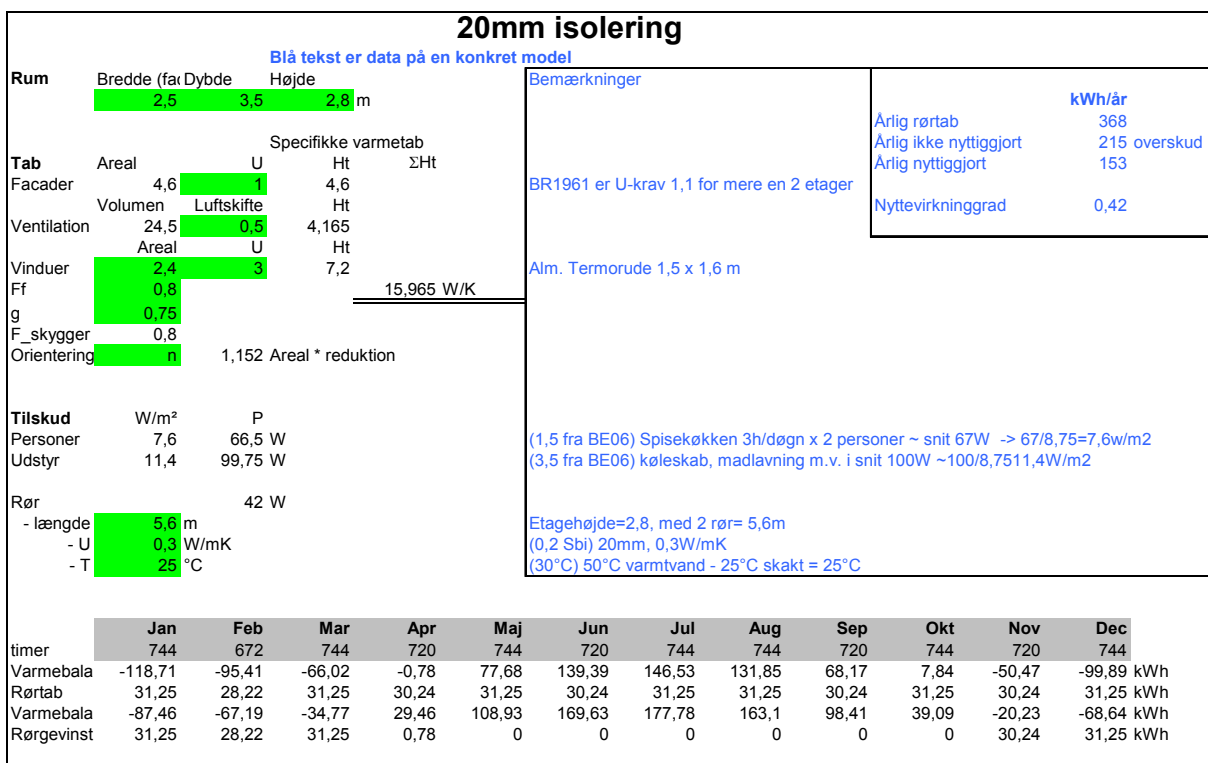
20mm isolering

Blå tekst er data på en konkret model

Rum | Bredde (fa | Dybde | Højde
2,5 | 3,5 | 2,8 m

Specifikke varmetab

| Tab | Areal | U | Ht | ΣHt |
|---|---|---|---|---|
| Facader | 4,6 | 1 | 4,6 | |
| | Volumen | Luftskifte | Ht | |
| Ventilation | 24,5 | 0,5 | 4,165 | |
| | Areal | U | Ht | |
| Vinduer | 2,4 | 3 | 7,2 | |
| Ff | 0,8 | | | 15,965 W/K |
| g | 0,75 | | | |
| F_skygger | 0,8 | | | |
| Orientering | n | 1,152 Areal * reduktion | | |

| Tilskud | W/m² | P |
|---|---|---|
| Personer | 7,6 | 66,5 W |
| Udstyr | 11,4 | 99,75 W |

Rør 42 W
- længde 5,6 m
- U 0,3 W/mK
- T 25 °C

Bemærkninger

BR1961 er U-krav 1,1 for mere en 2 etager

Alm. Termorude 1,5 x 1,6 m

(1,5 fra BE06) Spisekøkken 3h/døgn x 2 personer ~ snit 67W -> 67/8,75=7,6w/m2
(3,5 fra BE06) køleskab, madlavning m.v. i snit 100W ~100/8,7511,4W/m2

Etagehøjde=2,8, med 2 rør= 5,6m
(0,2 Sbi) 20mm, 0,3W/mK
(30°C) 50°C varmtvand - 25°C skakt = 25°C

| | kWh/år | |
|---|---|---|
| Årlig rørtab | 368 | |
| Årlig ikke nyttiggjort | 215 | overskud |
| Årlig nyttiggjort | 153 | |
| Nyttevirkninggrad | 0,42 | |

| | Jan | Feb | Mar | Apr | Maj | Jun | Jul | Aug | Sep | Okt | Nov | Dec | |
|---|---|---|---|---|---|---|---|---|---|---|---|---|---|
| timer | 744 | 672 | 744 | 720 | 744 | 720 | 744 | 744 | 720 | 744 | 720 | 744 | |
| Varmebala | -118,71 | -95,41 | -66,02 | -0,78 | 77,68 | 139,39 | 146,53 | 131,85 | 68,17 | 7,84 | -50,47 | -99,89 | kWh |
| Rørtab | 31,25 | 28,22 | 31,25 | 30,24 | 31,25 | 30,24 | 31,25 | 31,25 | 30,24 | 31,25 | 30,24 | 31,25 | kWh |
| Varmebala | -87,46 | -67,19 | -34,77 | 29,46 | 108,93 | 169,63 | 177,78 | 163,1 | 98,41 | 39,09 | -20,23 | -68,64 | kWh |
| Rørgevinst | 31,25 | 28,22 | 31,25 | 0,78 | 0 | 0 | 0 | 0 | 0 | 0 | 30,24 | 31,25 | kWh |